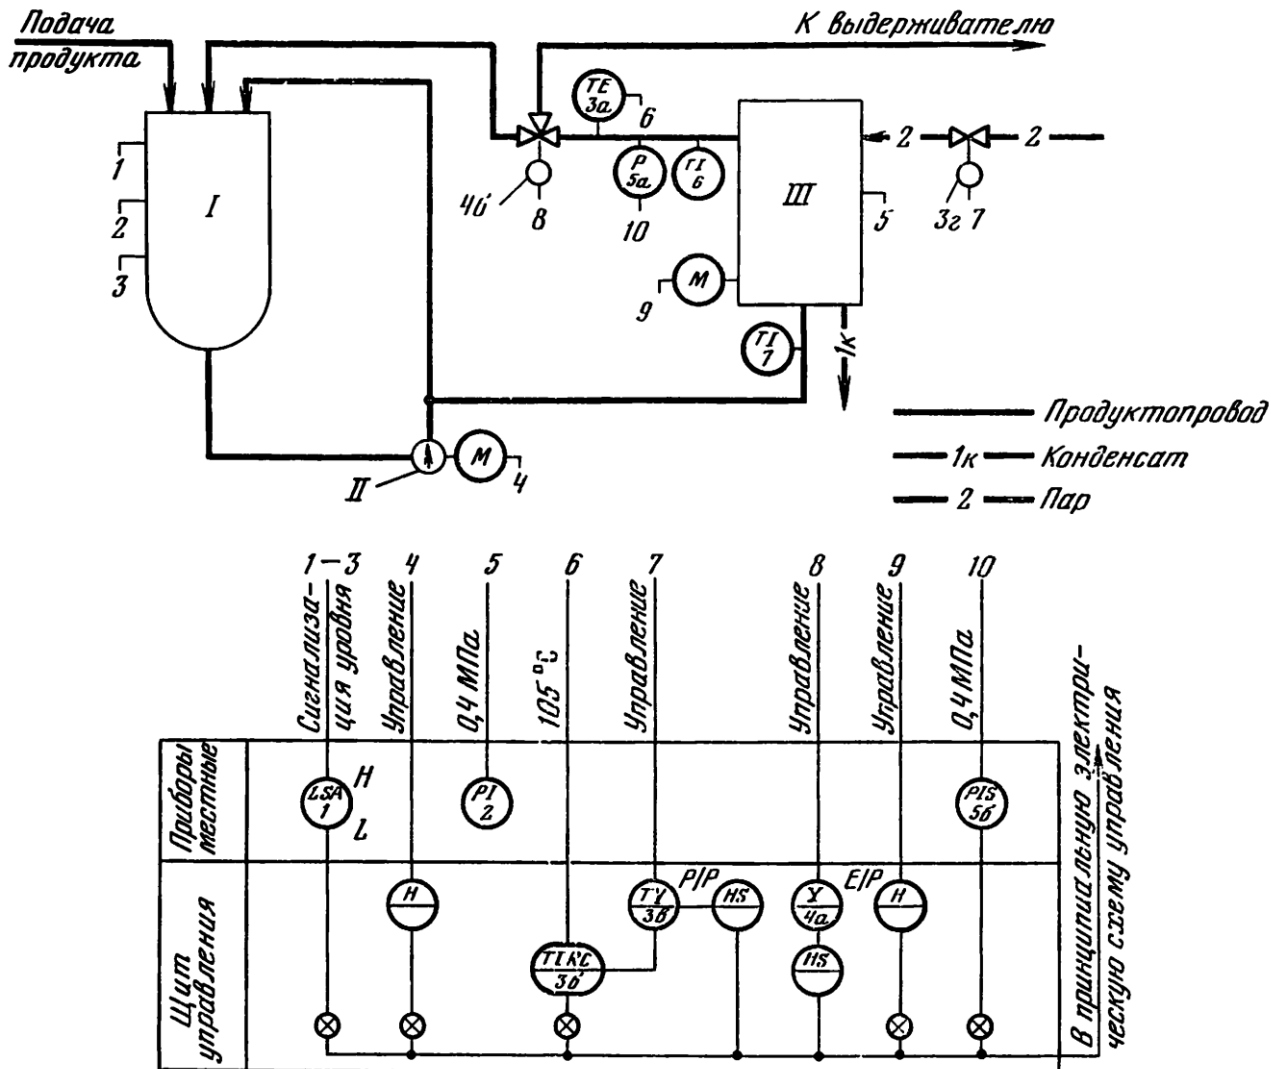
Подача продукта

К выдерживателю

I

1
2
3

TE 3а
6

P 5а
FI 6
10

4б
8

III

5

2
2
3г
7

M
9

TI 7

1к

II
M
4

Продуктопровод
1к Конденсат
2 Пар

1—3
4
5
6
7
8
9
10

Сигнализация уровня
Управление
0,4 МПа
105 °С
Управление
Управление
Управление
0,4 МПа

Приборы местные

LSA 1
H
L

PI 2

PIS 5б

Щит управления

H

TY 3в
P/P
HS

Y 4а
E/P
H

HS

TIRC 3б

В принципиальную электрическую схему управления